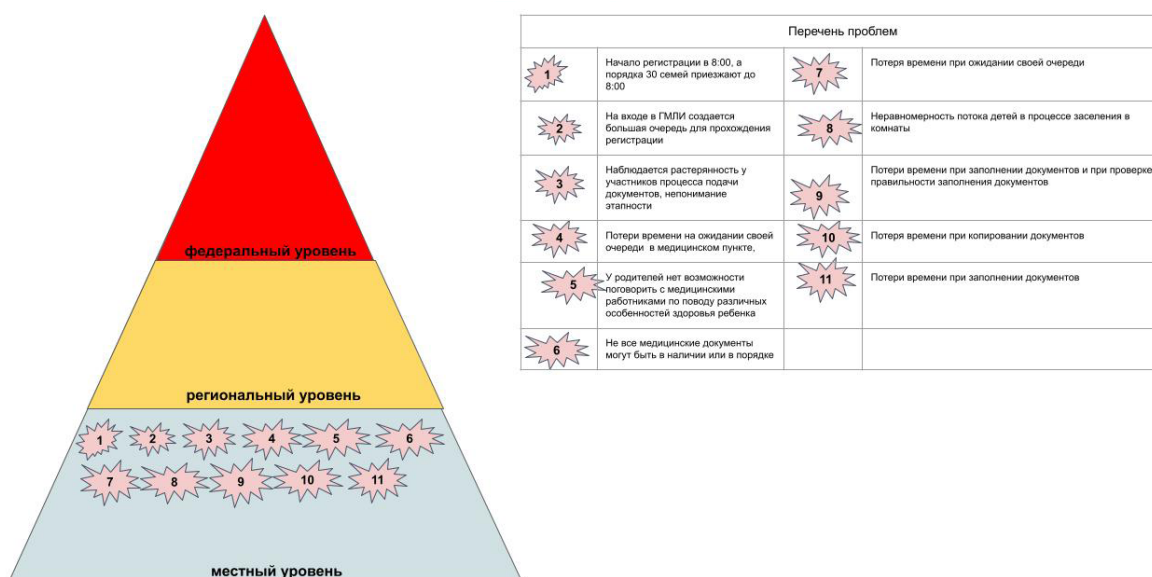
федеральный уровень

региональный уровень

1 2 3 4 5 6
7 8 9 10 11

местный уровень

| Перечень проблем | | | |
|---|---|---|---|
| 1 | Начало регистрации в 8:00, а порядка 30 семей приезжают до 8:00 | 7 | Потеря времени при ожидании своей очереди |
| 2 | На входе в ГМЛИ создается большая очередь для прохождения регистрации | 8 | Неравномерность потока детей в процессе заселения в комнаты |
| 3 | Наблюдается растерянность у участников процесса подачи документов, непонимание этапности | 9 | Потери времени при заполнении документов и при проверке правильности заполнения документов |
| 4 | Потери времени на ожидании своей очереди в медицинском пункте, | 10 | Потери времени при копировании документов |
| 5 | У родителей нет возможности поговорить с медицинскими работниками по поводу различных особенностей здоровья ребенка | 11 | Потери времени при заполнении документов |
| 6 | Не все медицинские документы могут быть в наличии или в порядке | | |